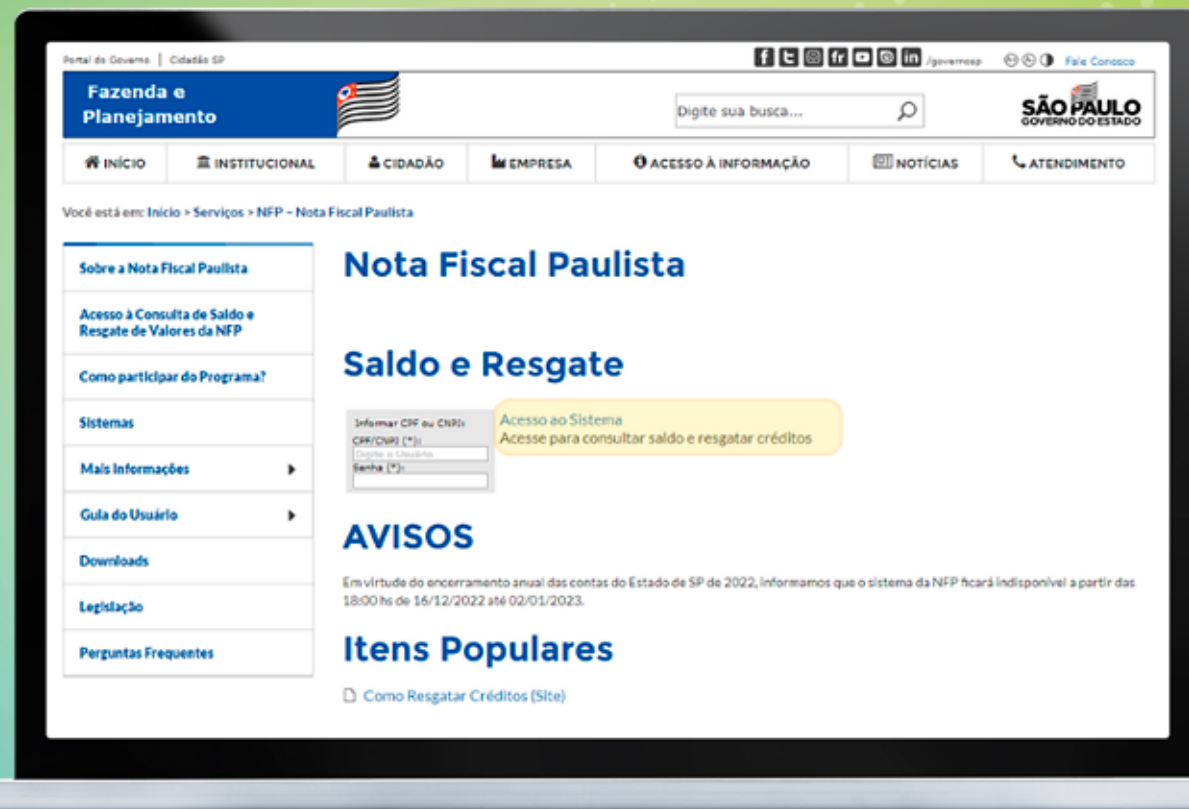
Portal do Governo | Cidadão SP

/governosp

Fale Conosco

Fazenda e Planejamento

Digite sua busca...

SÃO PAULO
GOVERNO DO ESTADO

INÍCIO
INSTITUCIONAL
CIDADÃO
EMPRESA
ACESSO À INFORMAÇÃO
NOTÍCIAS
ATENDIMENTO

Você está em: Início > Serviços > NFP – Nota Fiscal Paulista

Sobre a Nota Fiscal Paulista
Acesso à Consulta de Saldo e Resgate de Valores da NFP
Como participar do Programa?
Sistemas
Mais Informações
Guia do Usuário
Downloads
Legislação
Perguntas Frequentes

Nota Fiscal Paulista

Saldo e Resgate

Informar CPF ou CNPJ:
CPF/CNPJ (*):
Digite o Usuário
Senha (*):

Acesso ao Sistema
Acesse para consultar saldo e resgatar créditos

AVISOS

Em virtude do encerramento anual das contas do Estado de SP de 2022, informamos que o sistema da NFP ficará indisponível a partir das 18:00 hs de 16/12/2022 até 02/01/2023.

Itens Populares

Como Resgatar Créditos (Site)